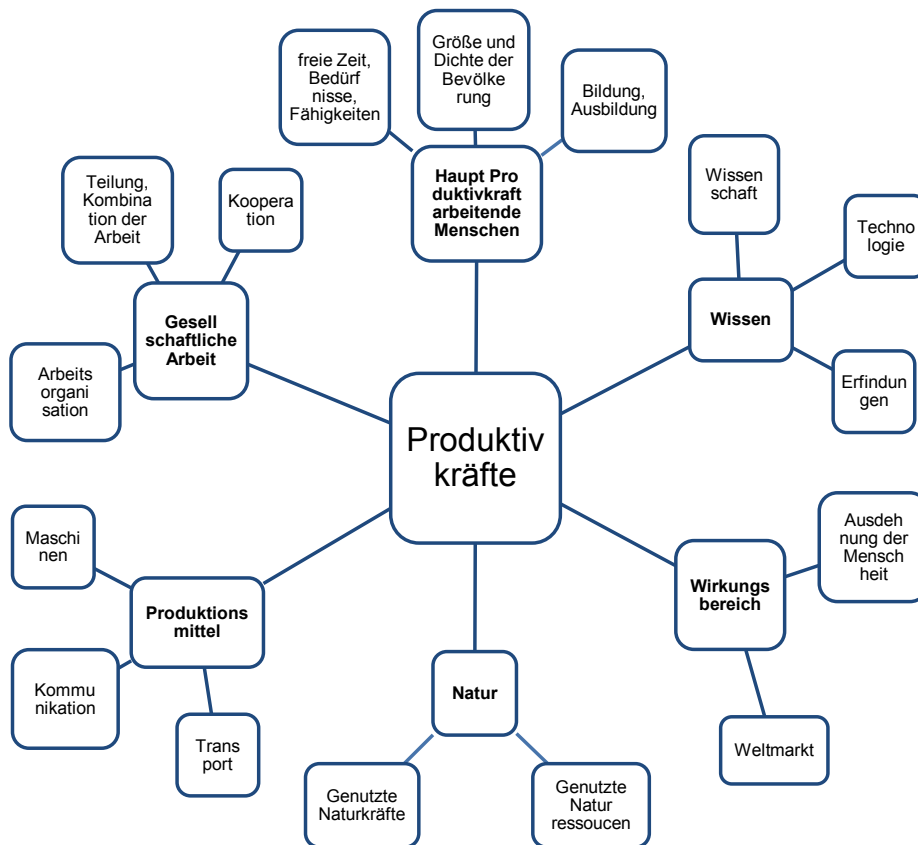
Produktiv kräfte

Haupt Pro duktivkraft arbeitende Menschen

freie Zeit, Bedürf nisse, Fähigkeiten

Größe und Dichte der Bevölke rung

Bildung, Ausbildung

Wissen

Wissen schaft

Techno logie

Erfindun gen

Wirkungs bereich

Ausdeh nung der Mensch heit

Weltmarkt

Natur

Genutzte Naturkräfte

Genutzte Natur ressoucen

Produktions mittel

Maschi nen

Kommu nikation

Trans port

Gesell schaftliche Arbeit

Teilung, Kombina tion der Arbeit

Koopera tion

Arbeits organi sation